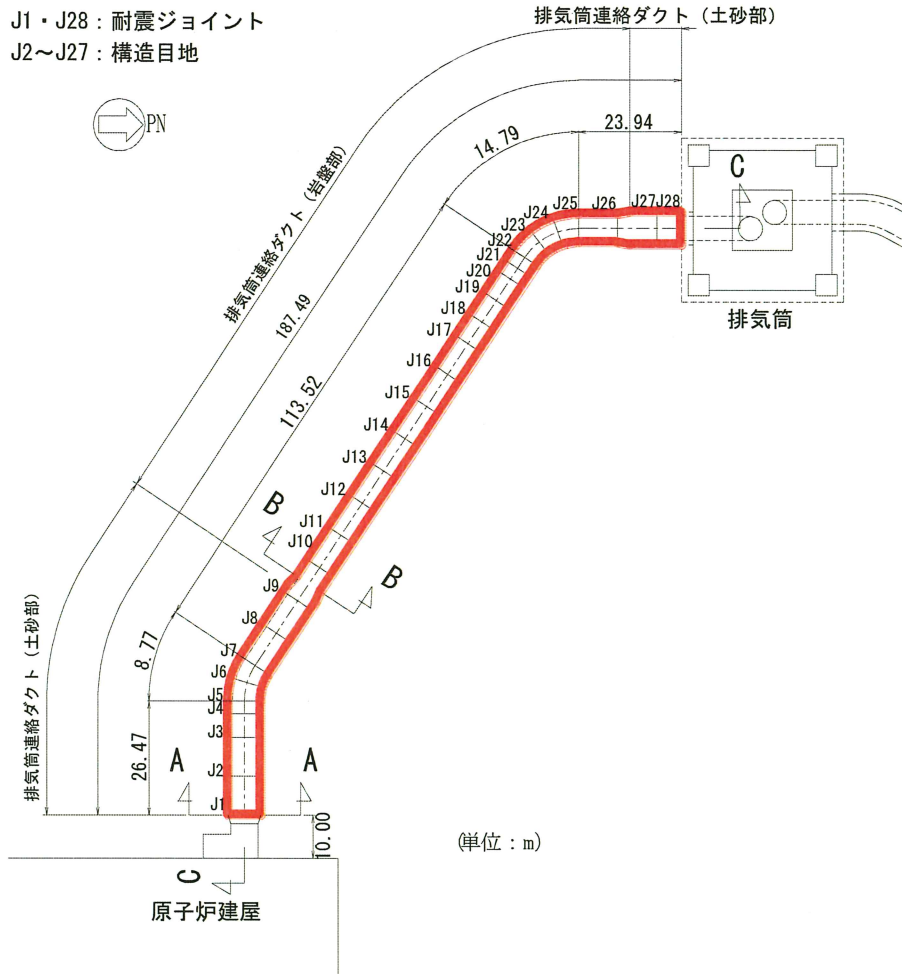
J1・J28：耐震ジョイント
J2〜J27：構造目地

PN

排気筒連絡ダクト（土砂部）

23.94

14.79

排気筒連絡ダクト（岩盤部）

187.49

113.52

C

J28 J27 J26 J25 J24 J23 J22 J21 J20 J19 J18 J17 J16 J15 J14 J13 J12 J11 J10 J9 J8 J7 J6 J5 J4 J3 J2 J1

排気筒

B

B

8.77

排気筒連絡ダクト（土砂部）

26.47

A

A

10.00

(単位：m)

C

原子炉建屋